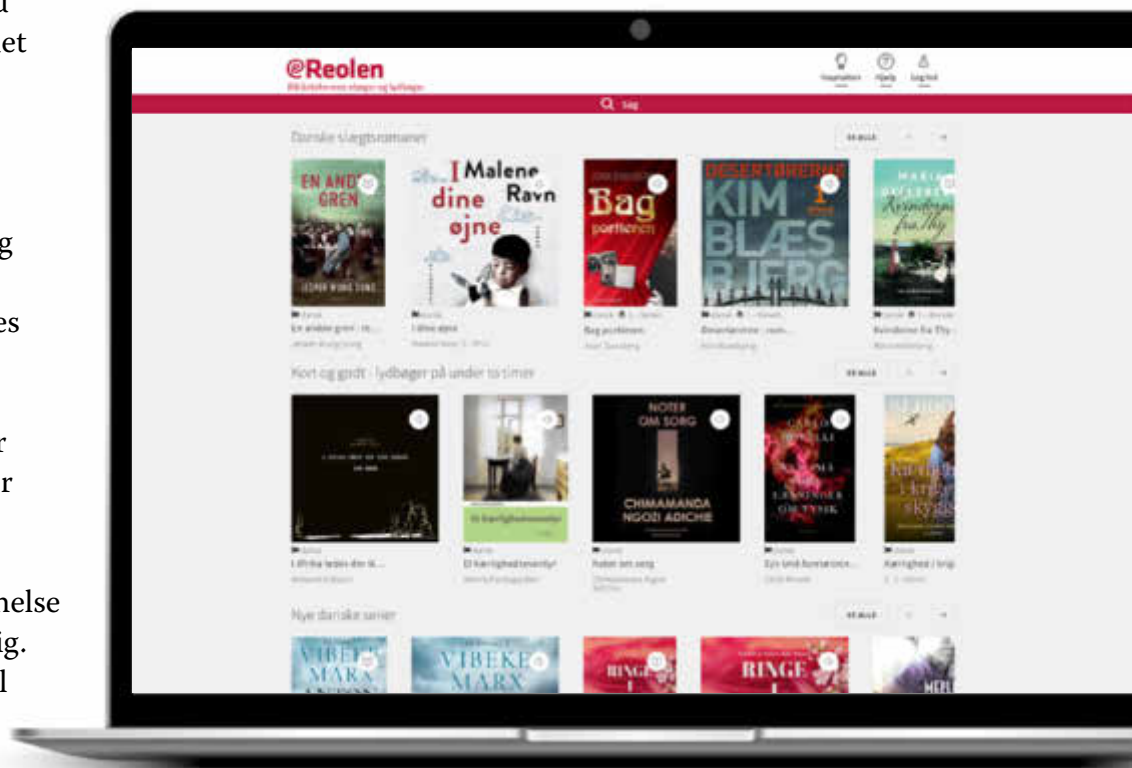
u
et

g

es

r
r

nelse
ig.
l

eReolen
Bibliotekernes ebøger og lydbøger

Inspiration
Hjælp
Log ind

Søg

Danske slægtsromaner

SE ALLE

EN ANDEN GREN
JESPER WUNG-SUNG

I dine øjne
Malene Ravn

Bag portieren

DESERTØRERNE
KIM BLÆS BJERG

Kvinderne fra Thy

En anden gren : ro...
I dine øjne
Bag portieren
Desertørerne : rom...
Kvinderne fra Thy

Kort og godt - lydbøger på under 10 timer

SE ALLE

NOTER OM SORG
CHIMAMANDA NGOZI ADICHIE

Et kærlighedseventyr

I Afrika lader din sk...
Et kærlighedseventyr
Noter om sorg
Syv små forelæsnin...
Kærlighed i krig

Nye danske serier

SE ALLE

VIBEKE MARX
VIBEKE MARX
RINGE
RINGE